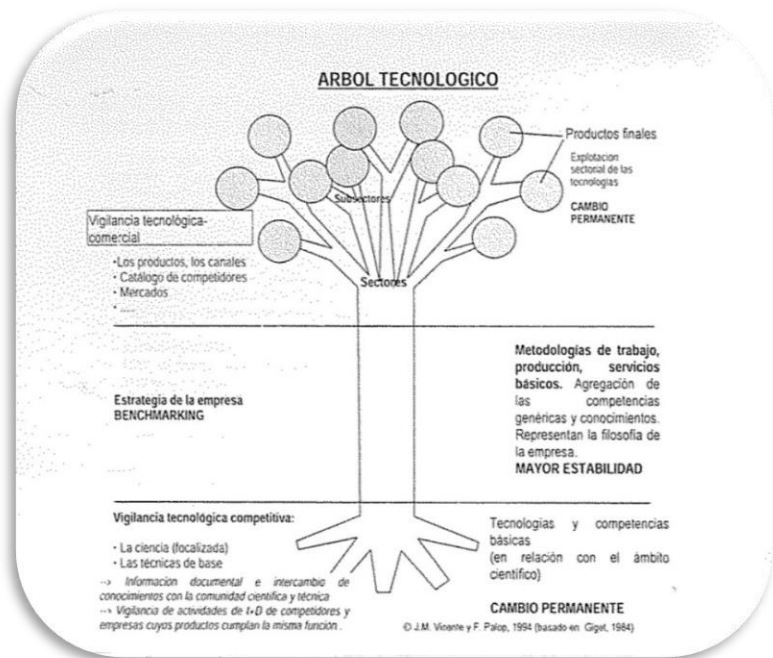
ARBOL TECNOLOGICO

Productos finales

Explotacion sectorial de las tecnologías

CAMBIO PERMANENTE

Subsectores

Vigilancia tecnológica-comercial

·Los productos, los canales
· Catálogo de competidores
· Mercados
· ....

Sectores

Metodologías de trabajo, producción, servicios básicos. Agregación de las competencias genéricas y conocimientos. Representan la filosofía de la empresa.
MAYOR ESTABILIDAD

Estrategia de la empresa
BENCHMARKING

Vigilancia tecnológica competitiva:

· La ciencia (focalizada)
· Las técnicas de base
--> Información documental e intercambio de conocimientos con la comunidad científica y técnica
--> Vigilancia de actividades de I+D de competidores y empresas cuyos productos cumplan la misma función.

Tecnologías y competencias básicas
(en relación con el ámbito científico)

CAMBIO PERMANENTE

© J.M. Violante y F. Palop, 1994 (basado en Gigot, 1984)